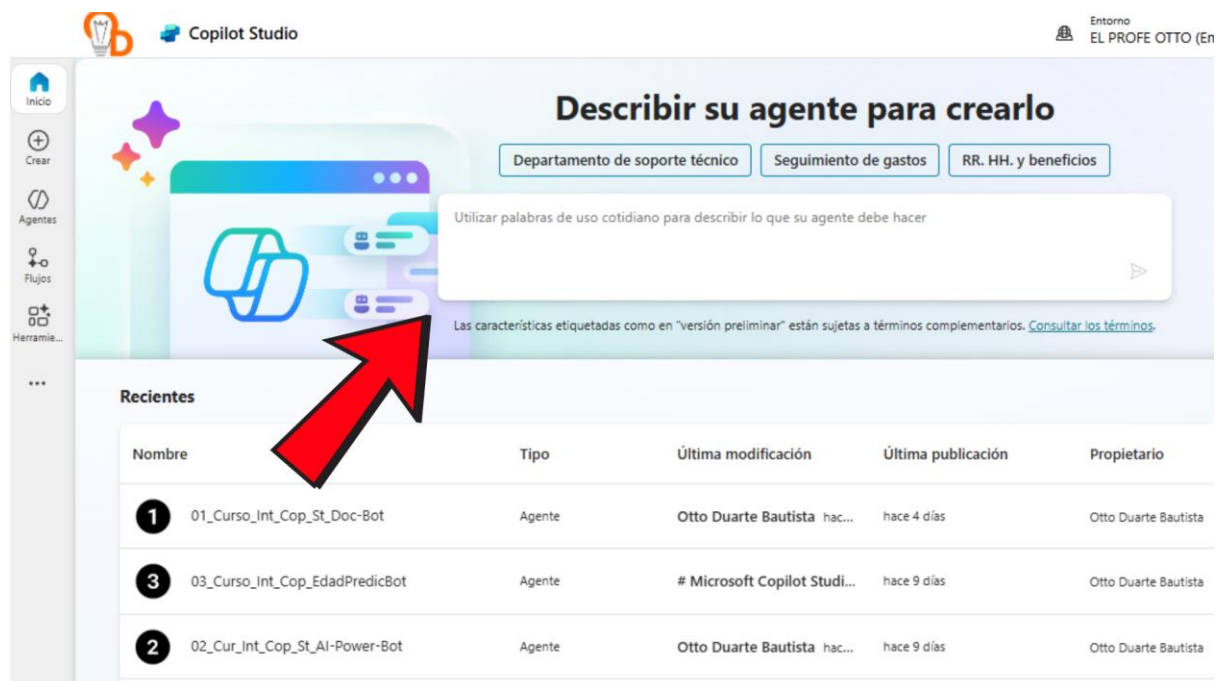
Copilot Studio

Entorno
EL PROFE OTTO (En

Inicio
Crear
Agentes
Flujos
Herramie...
...

Describir su agente para crearlo

Departamento de soporte técnico
Seguimiento de gastos
RR. HH. y beneficios

Utilizar palabras de uso cotidiano para describir lo que su agente debe hacer

Las características etiquetadas como en "versión preliminar" están sujetas a términos complementarios. Consultar los términos.

Recientes

| Nombre | Tipo | Última modificación | Última publicación | Propietario |
|---|---|---|---|---|
| 1 01_Curso_Int_Cop_St_Doc-Bot | Agente | Otto Duarte Bautista hac... | hace 4 días | Otto Duarte Bautista |
| 3 03_Curso_Int_Cop_EdadPredicBot | Agente | # Microsoft Copilot Studi... | hace 9 días | Otto Duarte Bautista |
| 2 02_Cur_Int_Cop_St_AI-Power-Bot | Agente | Otto Duarte Bautista hac... | hace 9 días | Otto Duarte Bautista |